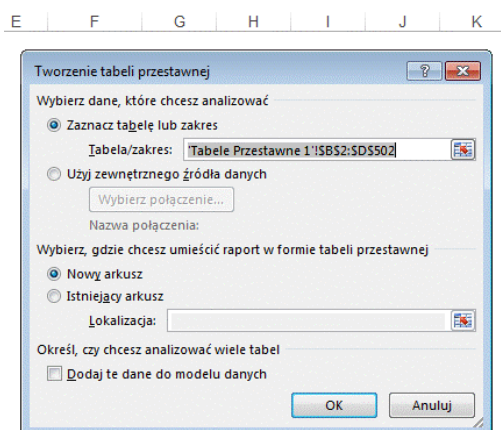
E F G H I J K

Tworzenie tabeli przestawnej

?

Wybierz dane, które chcesz analizować

Zaznacz tabelę lub zakres

Tabela/zakres: 'Tabele Przestawne 1'!$B$2:$D$502

Użyj zewnętrznego źródła danych

Wybierz połączenie...

Nazwa połączenia:

Wybierz, gdzie chcesz umieścić raport w formie tabeli przestawnej

Nowy arkusz

Istniejący arkusz

Lokalizacja:

Określ, czy chcesz analizować wiele tabel

Dodaj te dane do modelu danych

OK Anuluj